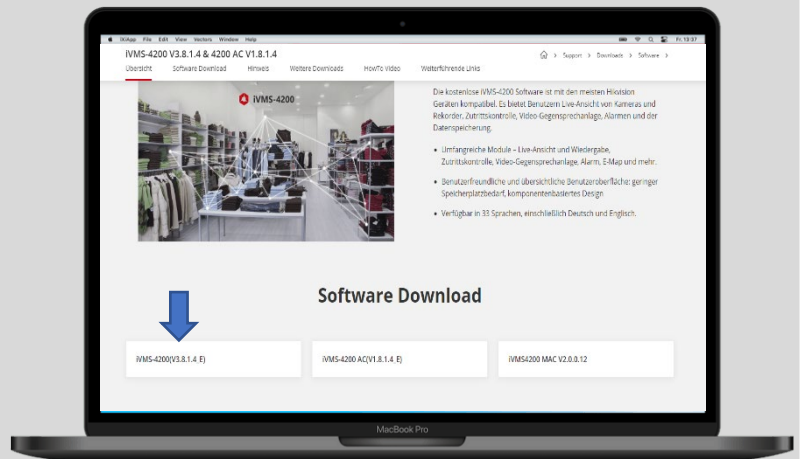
IKApp File Edit View Vectors Window Help

Fr. 13:07

iVMS-4200 V3.8.1.4 & 4200 AC V1.8.1.4

Support > Downloads > Software >

Übersicht Software Download Hinweis Weitere Downloads HowTo Video Weiterführende Links

iVMS-4200

Die kostenlose iVMS-4200 Software ist mit den meisten Hikvision Geräten kompatibel. Es bietet Benutzern Live-Ansicht von Kameras und Rekorder, Zutrittskontrolle, Video-Gegensprechanlage, Alarmen und der Datenspeicherung.

• Umfangreiche Module – Live-Ansicht und Wiedergabe, Zutrittskontrolle, Video-Gegensprechanlage, Alarm, E-Map und mehr.

• Benutzerfreundliche und übersichtliche Benutzeroberfläche: geringer Speicherplatzbedarf, komponentenbasiertes Design

• Verfügbar in 33 Sprachen, einschließlich Deutsch und Englisch.

Software Download

iVMS-4200(V3.8.1.4_E)

iVMS-4200 AC(V1.8.1.4_E)

iVMS4200 MAC V2.0.0.12

MacBook Pro